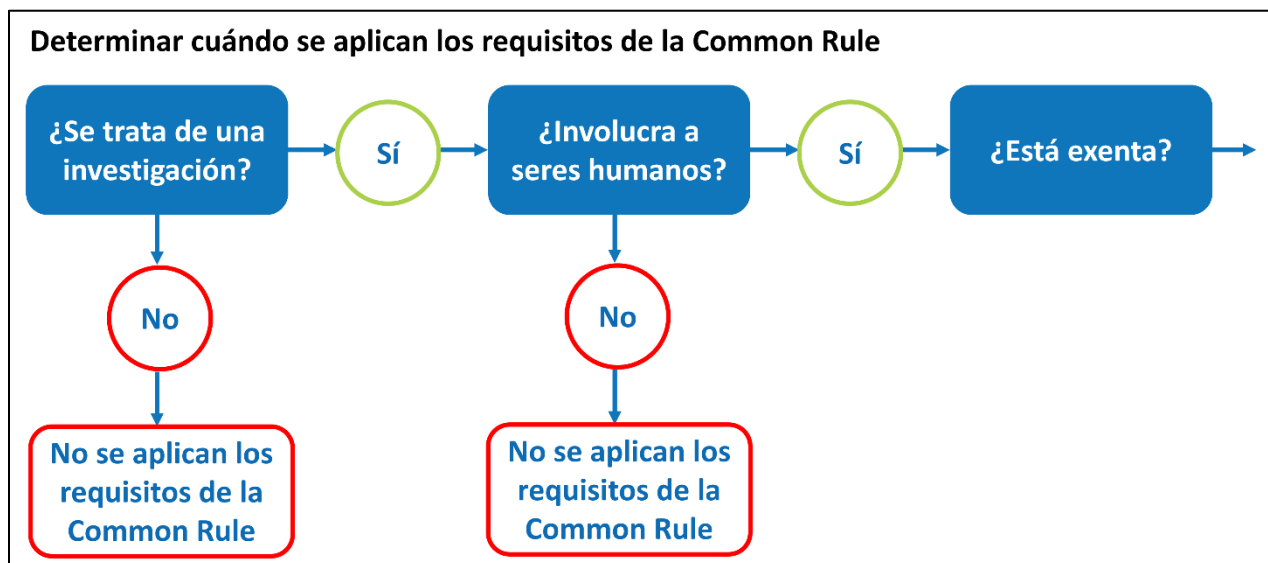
Determinar cuándo se aplican los requisitos de la Common Rule

¿Se trata de una investigación?

Sí

¿Involucra a seres humanos?

Sí

¿Está exenta?

No

No se aplican los requisitos de la Common Rule

No

No se aplican los requisitos de la Common Rule